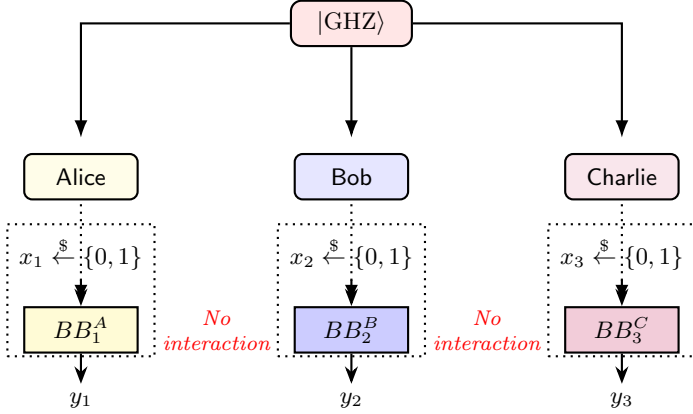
$|\text{GHZ}\rangle$

Alice

Bob

Charlie

$x_1 \xleftarrow{\$} \{0,1\}$

$x_2 \xleftarrow{\$} \{0,1\}$

$x_3 \xleftarrow{\$} \{0,1\}$

$BB_1^A$

*No interaction*

$BB_2^B$

*No interaction*

$BB_3^C$

$y_1$

$y_2$

$y_3$